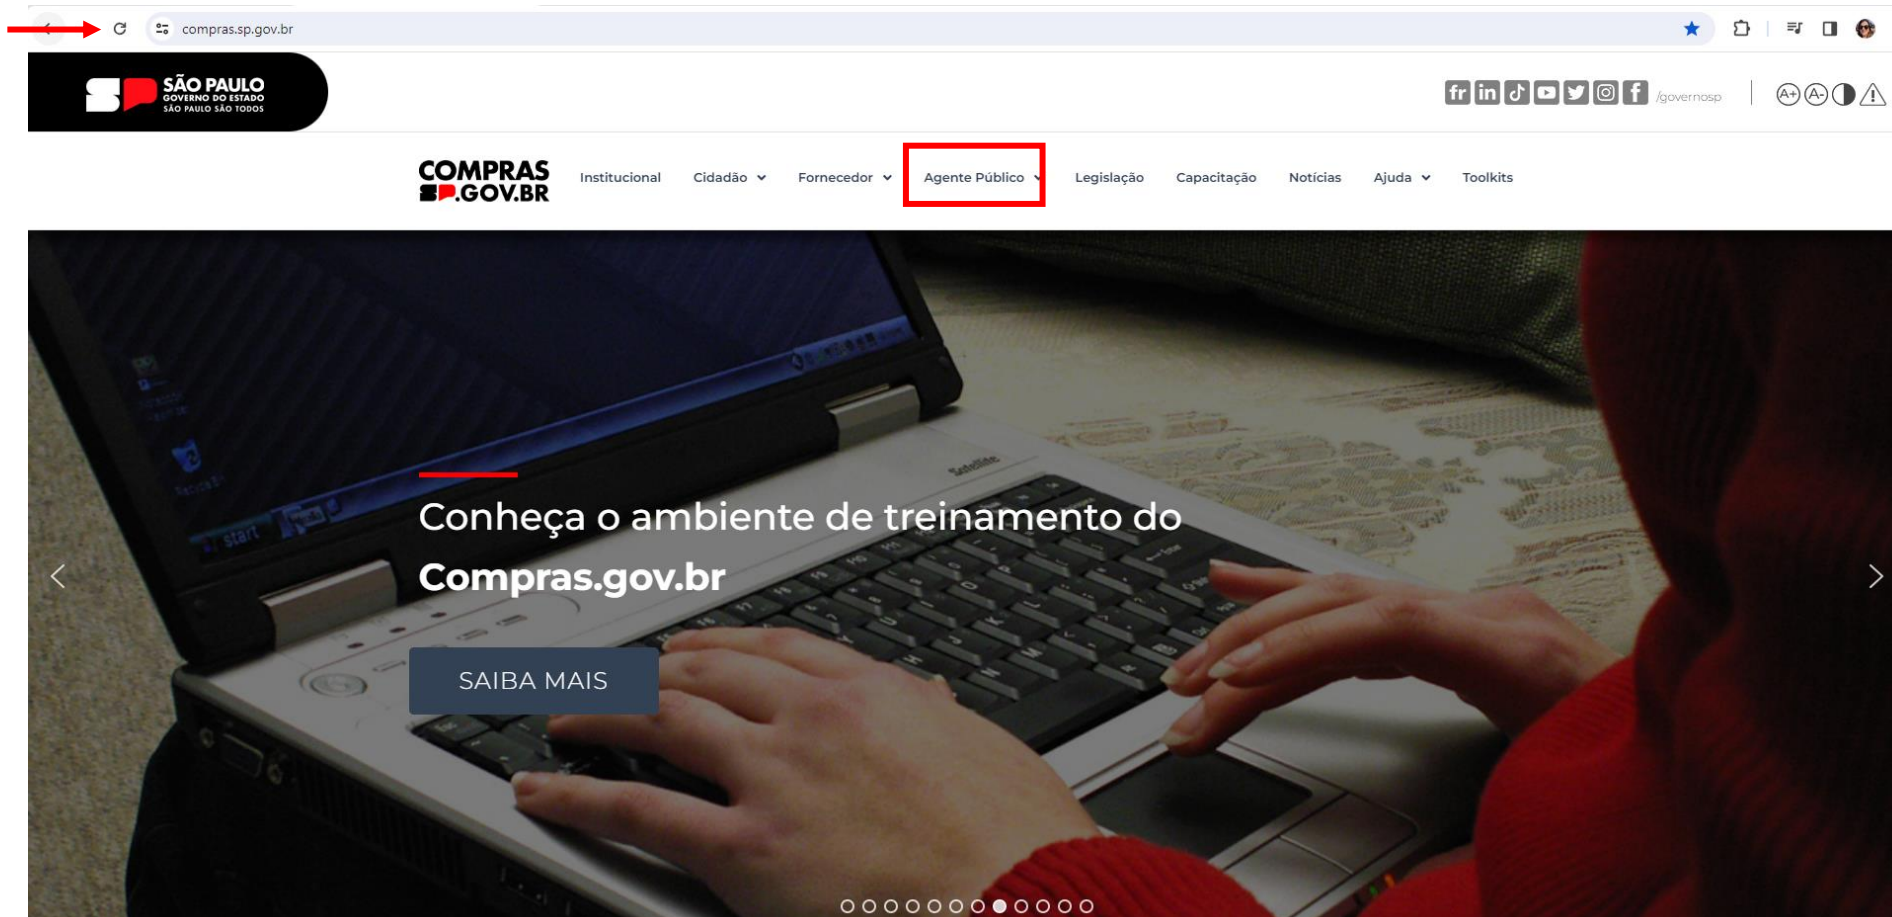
compras.sp.gov.br

SÃO PAULO
GOVERNO DO ESTADO
SÃO PAULO SÃO TODOS

/governosp

A+ A-

COMPRAS SP.GOV.BR

Institucional
Cidadão
Fornecedor
Agente Público
Legislação
Capacitação
Notícias
Ajuda
Toolkits

Conheça o ambiente de treinamento do **Compras.gov.br**

SAIBA MAIS